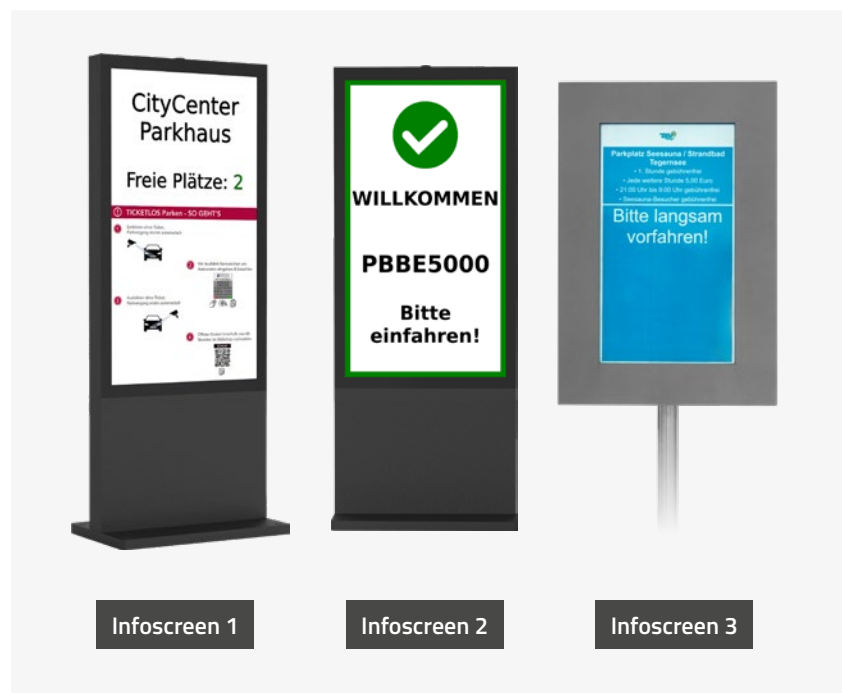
CityCenter Parkhaus

Freie Plätze: 2

TICKETLOS Parken - SO GEHT'S

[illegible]

WILLKOMMEN

PBBE5000

Bitte einfahren!

Parkplatz Seesauna / Strandbad Tegernsee

• 1. Stunde gebührenfrei
• Jede weitere Stunde 5,00 Euro
• 21:00 Uhr bis 9:00 Uhr gebührenfrei
• Seesauna-Besucher gebührenfrei

Bitte langsam vorfahren!

Infoscreen 1

Infoscreen 2

Infoscreen 3